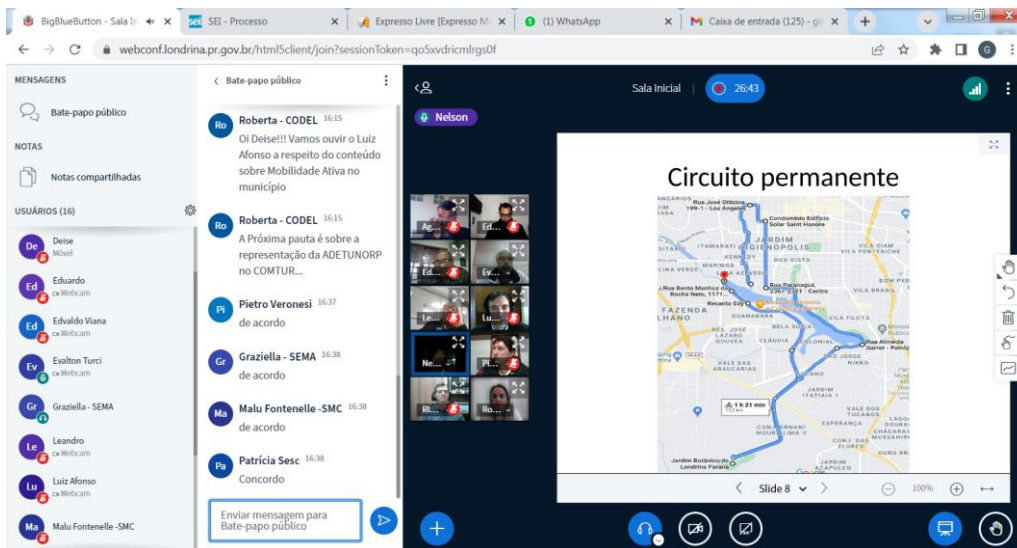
BigBlueButton - Sala In × | SEI - Processo × | Expresso Livre [Expresso M × | (1) WhatsApp × | Caixa de entrada (125) - gi ×

webconf.londrina.pr.gov.br/html5client/join?sessionToken=qo5xvdricmlrgs0f

MENSAGENS

Bate-papo público

NOTAS

Notas compartilhadas

USUÁRIOS (16)

Deise
Móvel

Eduardo
Webcam

Edvaldo Viana
Webcam

Evalton Turci
Webcam

Graziella - SEMA

Leandro
Webcam

Luiz Afonso
Webcam

Malu Fontenelle -SMC

Bate-papo público

Roberta - CODEL 16:15
Oi Deise!!! Vamos ouvir o Luiz Afonso a respeito do conteúdo sobre Mobilidade Ativa no município

Roberta - CODEL 16:15
A Próxima pauta é sobre a representação da ADETUNORP no COMTUR...

Pietro Veronesi 16:37
de acordo

Graziella - SEMA 16:38
de acordo

Malu Fontenelle -SMC 16:38
de acordo

Patrícia Sesc 16:38
Concordo

Enviar mensagem para Bate-papo público

Sala Inicial | 26:43

Nelson

Ag... Ed... Ed... Ev... Le... Lu... Ne... Pi... Ri... Ro...

Circuito permanente

Rua José Oiticica, 199-1 - Los Angeles
Condomínio Edifício Solar Saint Honore
JARDIM HIGIENÓPOLIS
Rua Paranaguá, 236/2101 - Centro
Rua Bento Munhoz da Rocha Neto, 1171...
Recanto Edy
Rua Almeida Garret - Petrópolis
1 h 21 min
Jardim Botânico de Londrina Paraná

Slide 8 | 100%